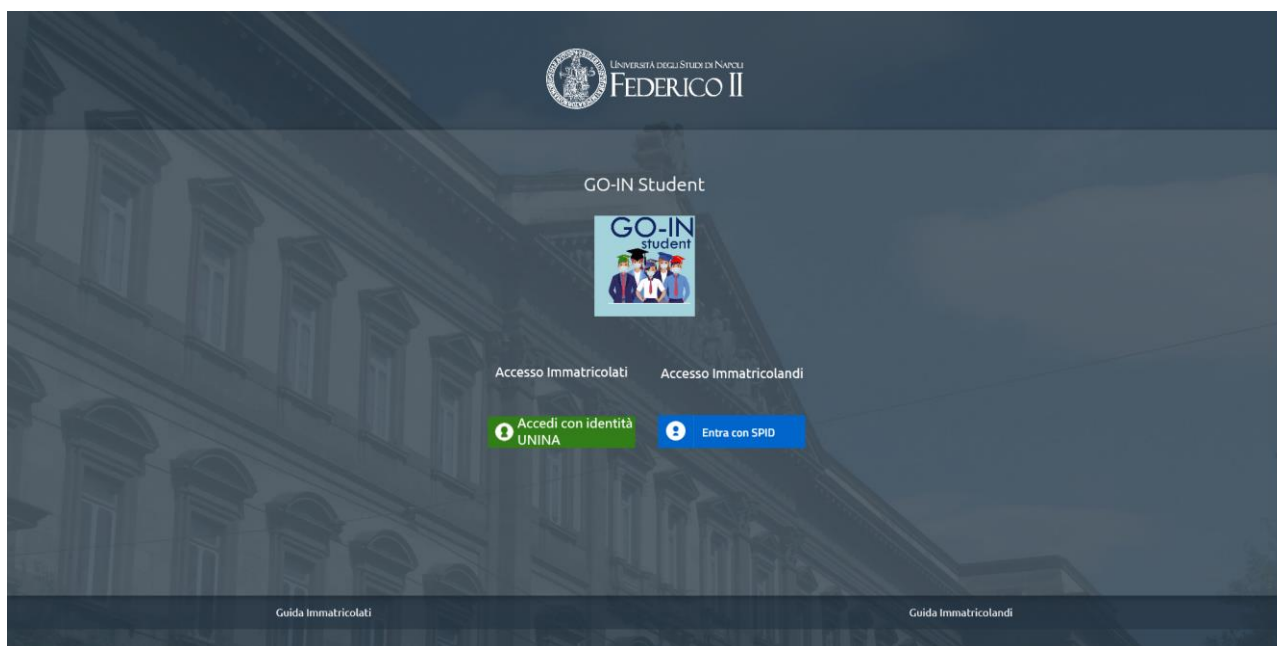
Università degli Studi di Napoli
Federico II

GO-IN Student

GO-IN
student

Accesso Immatricolati

Accesso Immatricolandi

Accedi con identità UNINA

Entra con SPID

Guida Immatricolati

Guida Immatricolandi